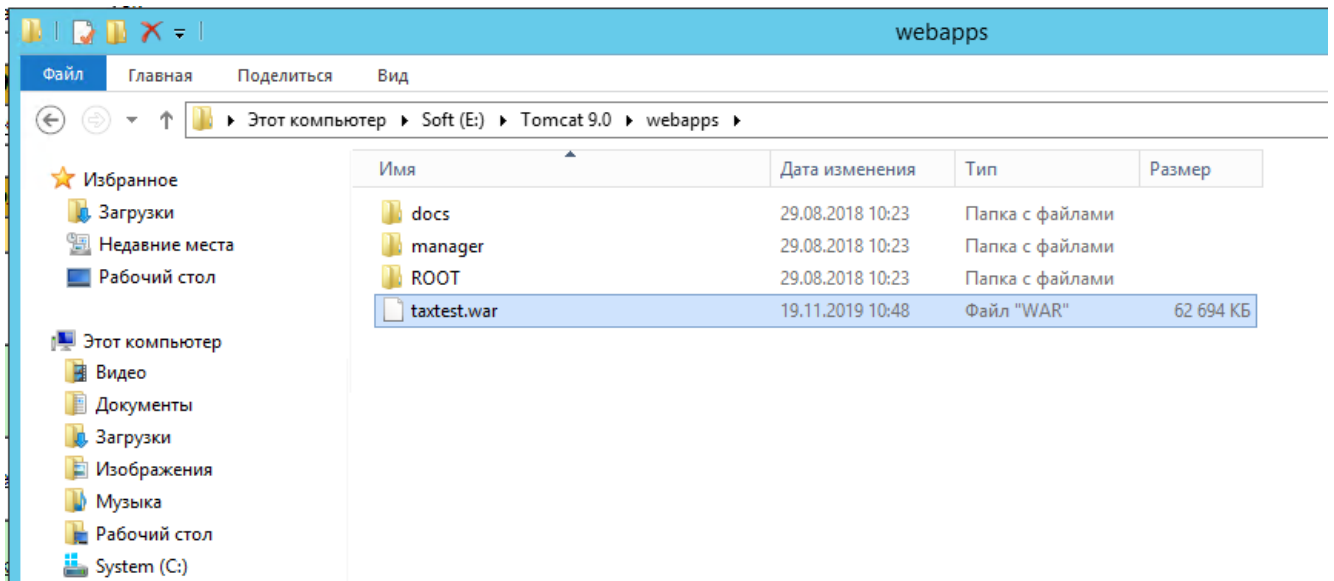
webapps

Файл Главная Поделиться Вид

Этот компьютер ▸ Soft (E:) ▸ Tomcat 9.0 ▸ webapps ▸

Избранное
Загрузки
Недавние места
Рабочий стол

Этот компьютер
Видео
Документы
Загрузки
Изображения
Музыка
Рабочий стол
System (C:)

| Имя | Дата изменения | Тип | Размер |
|---|---|---|---|
| docs | 29.08.2018 10:23 | Папка с файлами | |
| manager | 29.08.2018 10:23 | Папка с файлами | |
| ROOT | 29.08.2018 10:23 | Папка с файлами | |
| taxtest.war | 19.11.2019 10:48 | Файл "WAR" | 62 694 КБ |